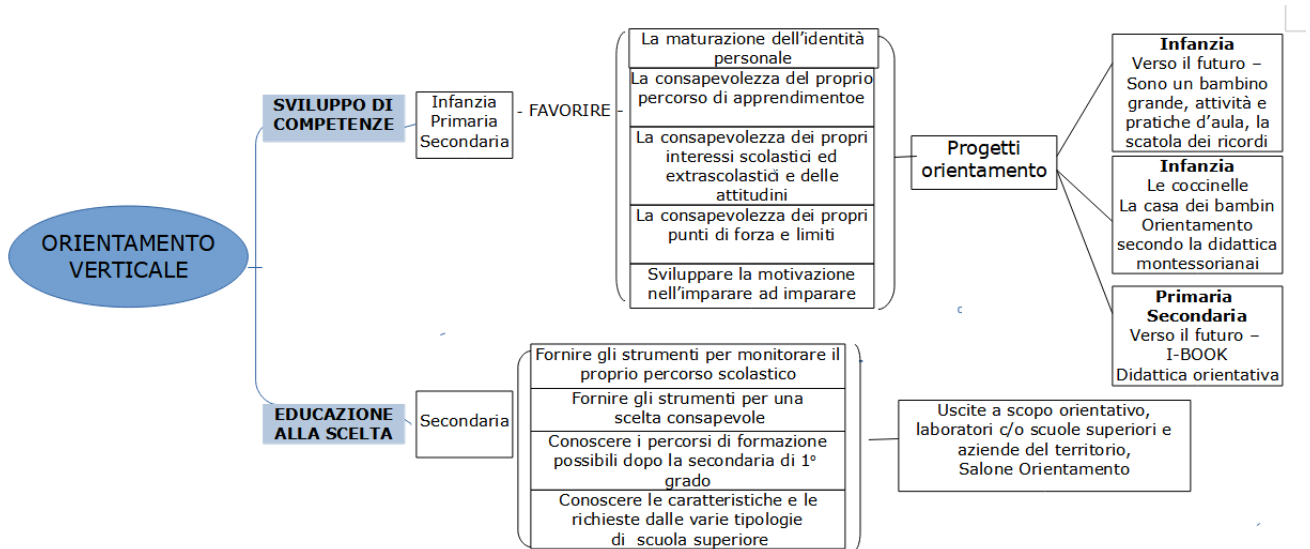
ORIENTAMENTO VERTICALE

SVILUPPO DI COMPETENZE

Infanzia
Primaria
Secondaria

- FAVORIRE -

La maturazione dell'identità personale

La consapevolezza del proprio percorso di apprendimentoe

La consapevolezza dei propri interessi scolastici ed extrascolastici e delle attitudini

La consapevolezza dei propri punti di forza e limiti

Sviluppare la motivazione nell'imparare ad imparare

Progetti orientamento

**Infanzia**
Verso il futuro – Sono un bambino grande, attività e pratiche d'aula, la scatola dei ricordi

**Infanzia**
Le coccinelle
La casa dei bambin
Orientamento secondo la didattica montessorianai

**Primaria Secondaria**
Verso il futuro – I-BOOK
Didattica orientativa

EDUCAZIONE ALLA SCELTA

Secondaria

Fornire gli strumenti per monitorare il proprio percorso scolastico

Fornire gli strumenti per una scelta consapevole

Conoscere i percorsi di formazione possibili dopo la secondaria di 1° grado

Conoscere le caratteristiche e le richieste dalle varie tipologie di scuola superiore

Uscite a scopo orientativo, laboratori c/o scuole superiori e aziende del territorio,
Salone Orientamento